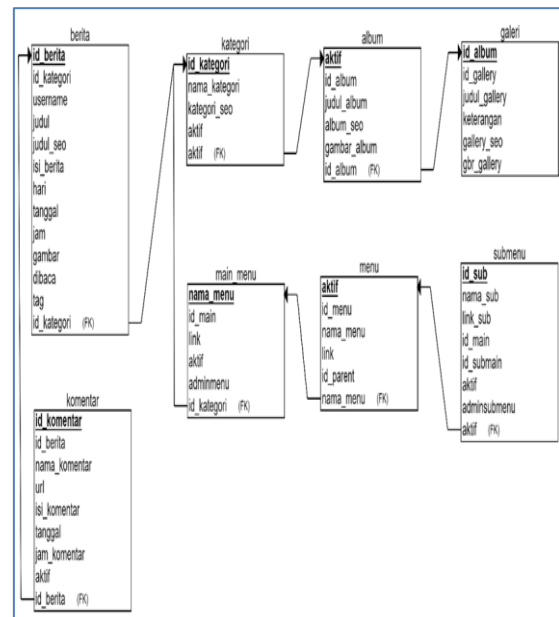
berita

id_berita
id_kategori
username
judul
judul_seo
isi_berita
hari
tanggal
jam
gambar
dibaca
tag
id_kategori (FK)

kategori

id_kategori
nama_kategori
kategori_seo
aktif
aktif (FK)

album

aktif
id_album
judul_album
album_seo
gambar_album
id_album (FK)

galeri

id_album
id_gallery
judul_gallery
keterangan
gallery_seo
gbr_gallery

main_menu

nama_menu
id_main
link
aktif
adminmenu
id_kategori (FK)

menu

aktif
id_menu
nama_menu
link
id_parent
nama_menu (FK)

submenu

id_sub
nama_sub
link_sub
id_main
id_submain
aktif
adminsubmenu
aktif (FK)

komentar

id_komentar
id_berita
nama_komentar
url
isi_komentar
tanggal
jam_komentar
aktif
id_berita (FK)